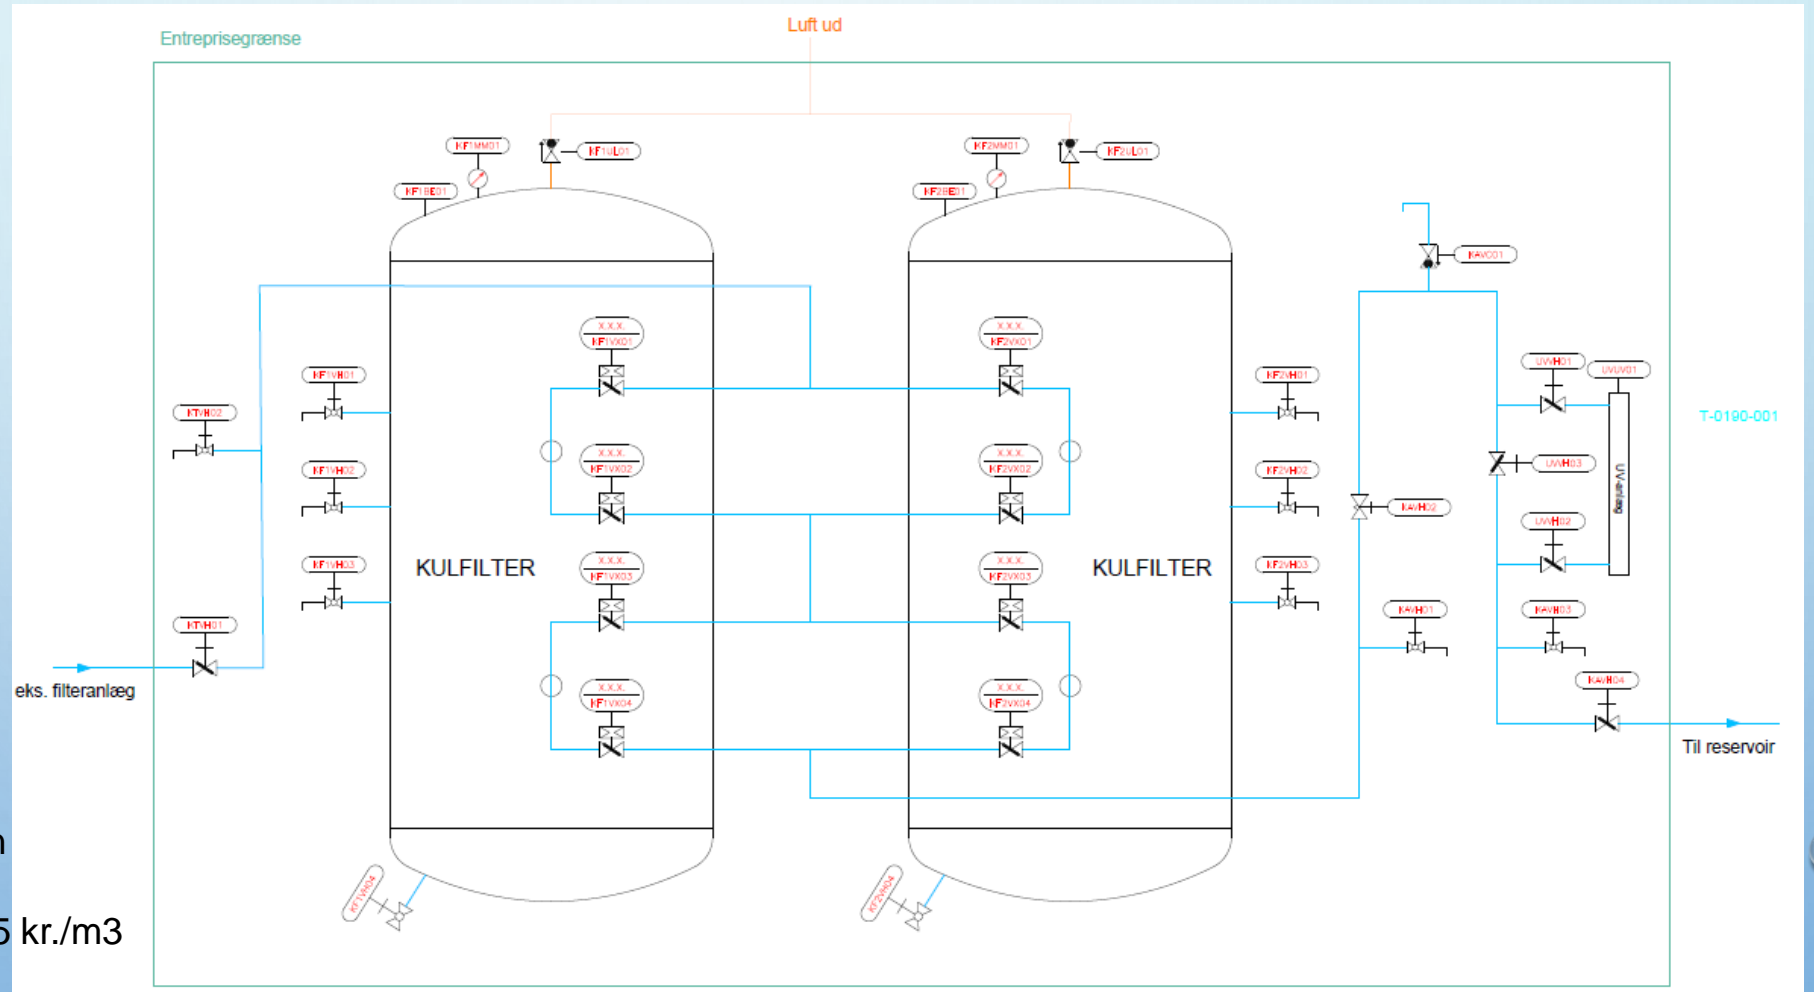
Entreprisegrænse

Luft ud

KF1MM01

KF1UL01

KF1BE01

KF2MM01

KF2UL01

KF2BE01

KAVC01

X.X.X.
KF1VX01

X.X.X.
KF2VX01

KF1VH01

KF2VH01

UVVH01

UVUV01

KTVH02

T-0190-001

X.X.X.
KF1VX02

X.X.X.
KF2VX02

KF1VH02

KF2VH02

UVVH03

KAVH02

UV-anlæg

UVVH02

KF1VH03

KULFILTER

X.X.X.
KF1VX03

X.X.X.
KF2VX03

KULFILTER

KF2VH03

KTVH01

KAVH01

KAVH03

eks. filteranlæg

X.X.X.
KF1VX04

X.X.X.
KF2VX04

KAVH04

Til reservoir

KF1VH04

KF2VH04

n

5 kr./m3